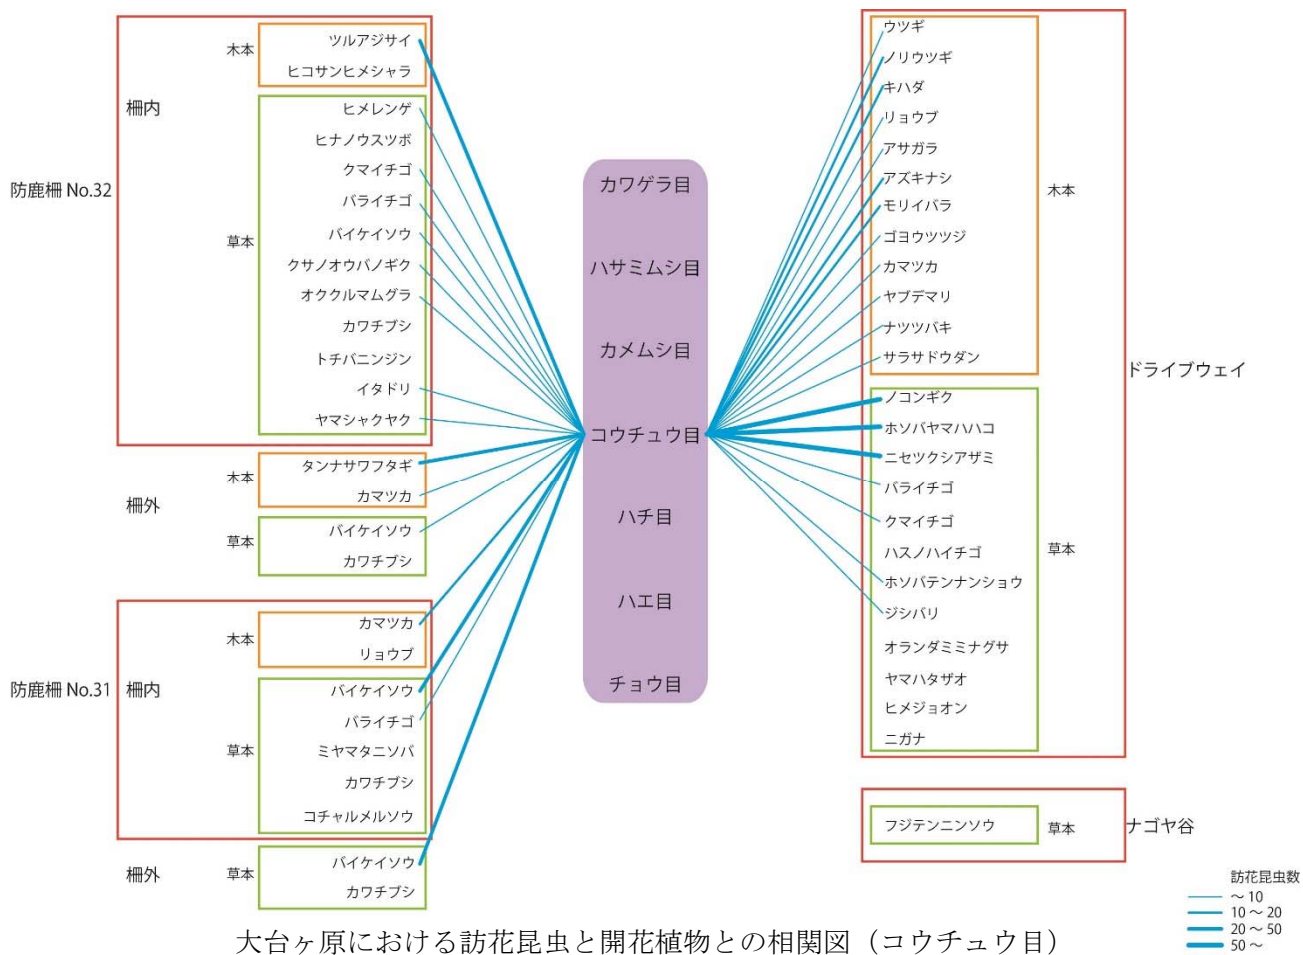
防鹿柵 No.32

柵内

木本
ツルアジサイ
ヒコサンヒメシャラ

草本
ヒメレンゲ
ヒナノウスツボ
クマイチゴ
バライチゴ
バイケイソウ
クサノオウバノギク
オククルマムグラ
カワチブシ
トチバニンジン
イタドリ
ヤマシャクヤク

柵外

木本
タンナサワフタギ
カマツカ

草本
バイケイソウ
カワチブシ

防鹿柵 No.31

柵内

木本
カマツカ
リョウブ

草本
バイケイソウ
バライチゴ
ミヤマタニソバ
カワチブシ
コチャルメルソウ

柵外

草本
バイケイソウ
カワチブシ

カワゲラ目
ハサミムシ目
カメムシ目
コウチュウ目
ハチ目
ハエ目
チョウ目

ウツギ
ノリウツギ
キハダ
リョウブ
アサガラ
アズキナシ
モリイバラ
ゴヨウツツジ
カマツカ
ヤブデマリ
ナツツバキ
サラサドウダン
木本

ドライブウェイ

ノコンギク
ホソバヤマハハコ
ニセツクシアザミ
バライチゴ
クマイチゴ
ハスノハイチゴ
ホソバテンナンショウ
ジシバリ
オランダミミナグサ
ヤマハタザオ
ヒメジョオン
ニガナ
草本

フジテンニンソウ
草本
ナゴヤ谷

訪花昆虫数
～10
10～20
20～50
50～

大台ヶ原における訪花昆虫と開花植物との相関図（コウチュウ目）